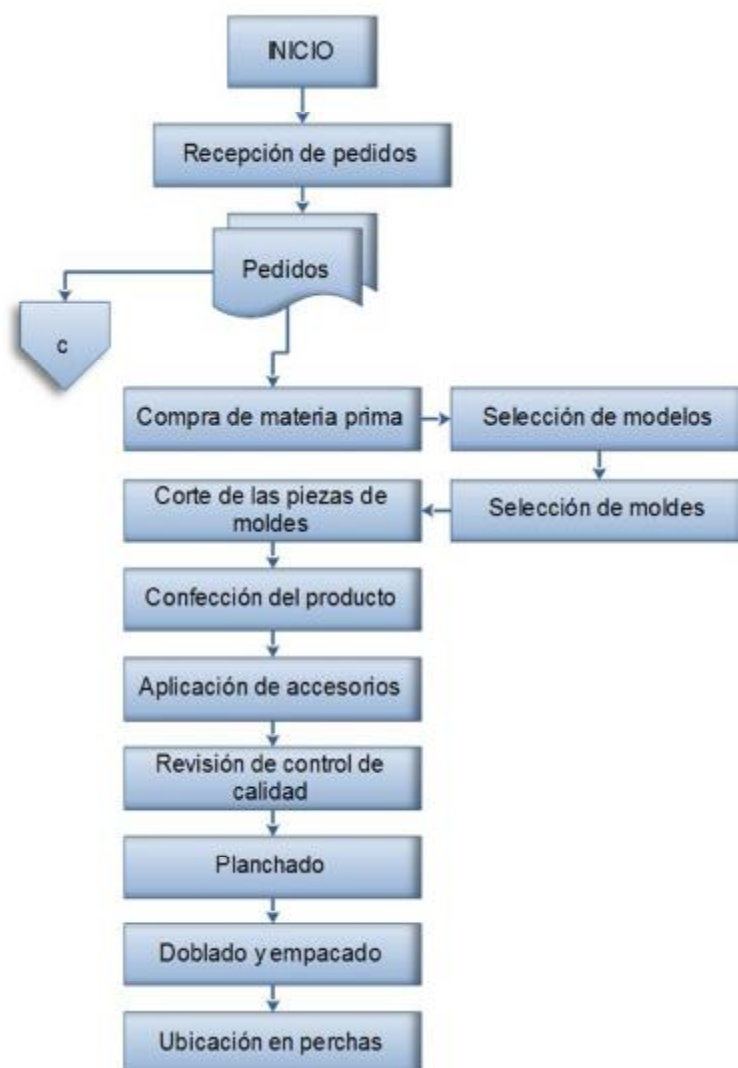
INICIO

Recepción de pedidos

Pedidos

C

Compra de materia prima

Selección de modelos

Corte de las piezas de moldes

Selección de moldes

Confección del producto

Aplicación de accesorios

Revisión de control de calidad

Planchado

Doblado y empacado

Ubicación en perchas